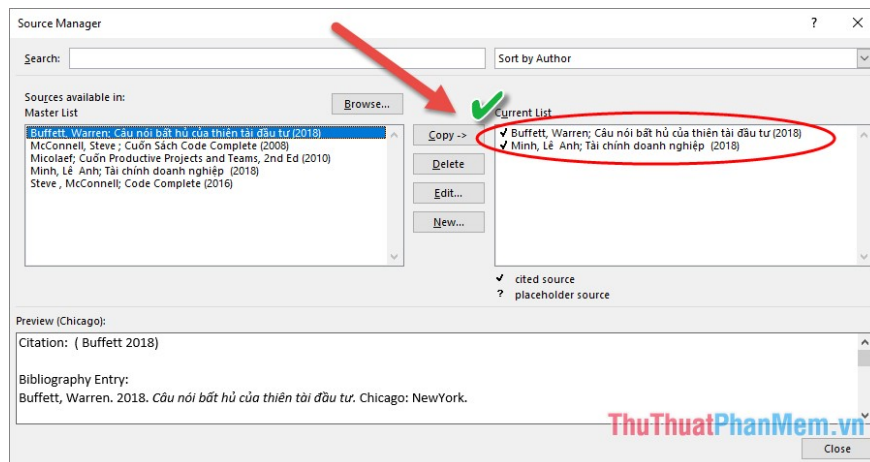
Source Manager

?

Search:

Sort by Author

Sources available in:
Master List

Browse...

Buffett, Warren; Câu nói bất hủ của thiên tài đầu tư (2018)
McConnell, Steve ; Cuốn Sách Code Complete (2008)
Micolaef; Cuốn Productive Projects and Teams, 2nd Ed (2010)
Minh, Lê Anh; Tài chính doanh nghiệp (2018)
Steve , McConnell; Code Complete (2016)

Copy ->

Delete

Edit...

New...

Current List

✓ Buffett, Warren; Câu nói bất hủ của thiên tài đầu tư (2018)
✓ Minh, Lê Anh; Tài chính doanh nghiệp (2018)

✓ cited source
? placeholder source

Preview (Chicago):

Citation: ( Buffett 2018)

Bibliography Entry:
Buffett, Warren. 2018. Câu nói bất hủ của thiên tài đầu tư. Chicago: NewYork.

ThuThuatPhanMem.vn

Close